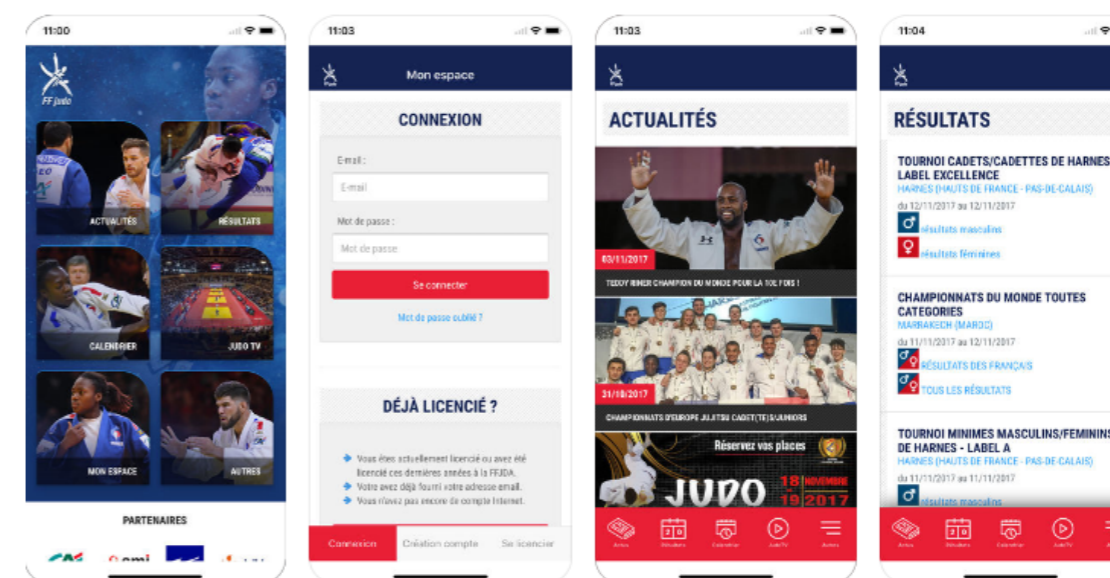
11:00

FF judo

ACTUALITÉS

RÉSULTATS

CALENDRIER

JUDO TV

MON ESPACE

AUTRES

PARTENAIRES

11:03

Mon espace

CONNEXION

E-mail :

E-mail

Mot de passe :

Mot de passe

Se connecter

Mot de passe oublié ?

DÉJÀ LICENCIÉ ?

Vous êtes actuellement licencié ou avez été licencié ces dernières années à la FFJDA.

Votre avez déjà fourni votre adresse email.

Vous n'avez pas encore de compte Internet.

Connexion

Création compte

Se licencier

11:03

ACTUALITÉS

03/11/2017

TEDDY RINER CHAMPION DU MONDE POUR LA 10E FOIS !

31/10/2017

CHAMPIONNATS D'EUROPE JUJITSU CADET(TE)S/JUNIORS

Réservez vos places

JUDO

18 NOVEMBRE

19 2017

11:04

RÉSULTATS

TOURNOI CADETS/CADETTES DE HARNES LABEL EXCELLENCE

HARNES (HAUTS DE FRANCE - PAS-DE-CALAIS)

du 12/11/2017 au 12/11/2017

résultats masculins

résultats féminins

CHAMPIONNATS DU MONDE TOUTES CATEGORIES

MARRAKECH (MAROC)

du 11/11/2017 au 12/11/2017

RÉSULTATS DES FRANÇAIS

TOUS LES RÉSULTATS

TOURNOI MINIMES MASCULINS/FEMININS DE HARNES - LABEL A

HARNES (HAUTS DE FRANCE - PAS-DE-CALAIS)

du 11/11/2017 au 11/11/2017

résultats masculins